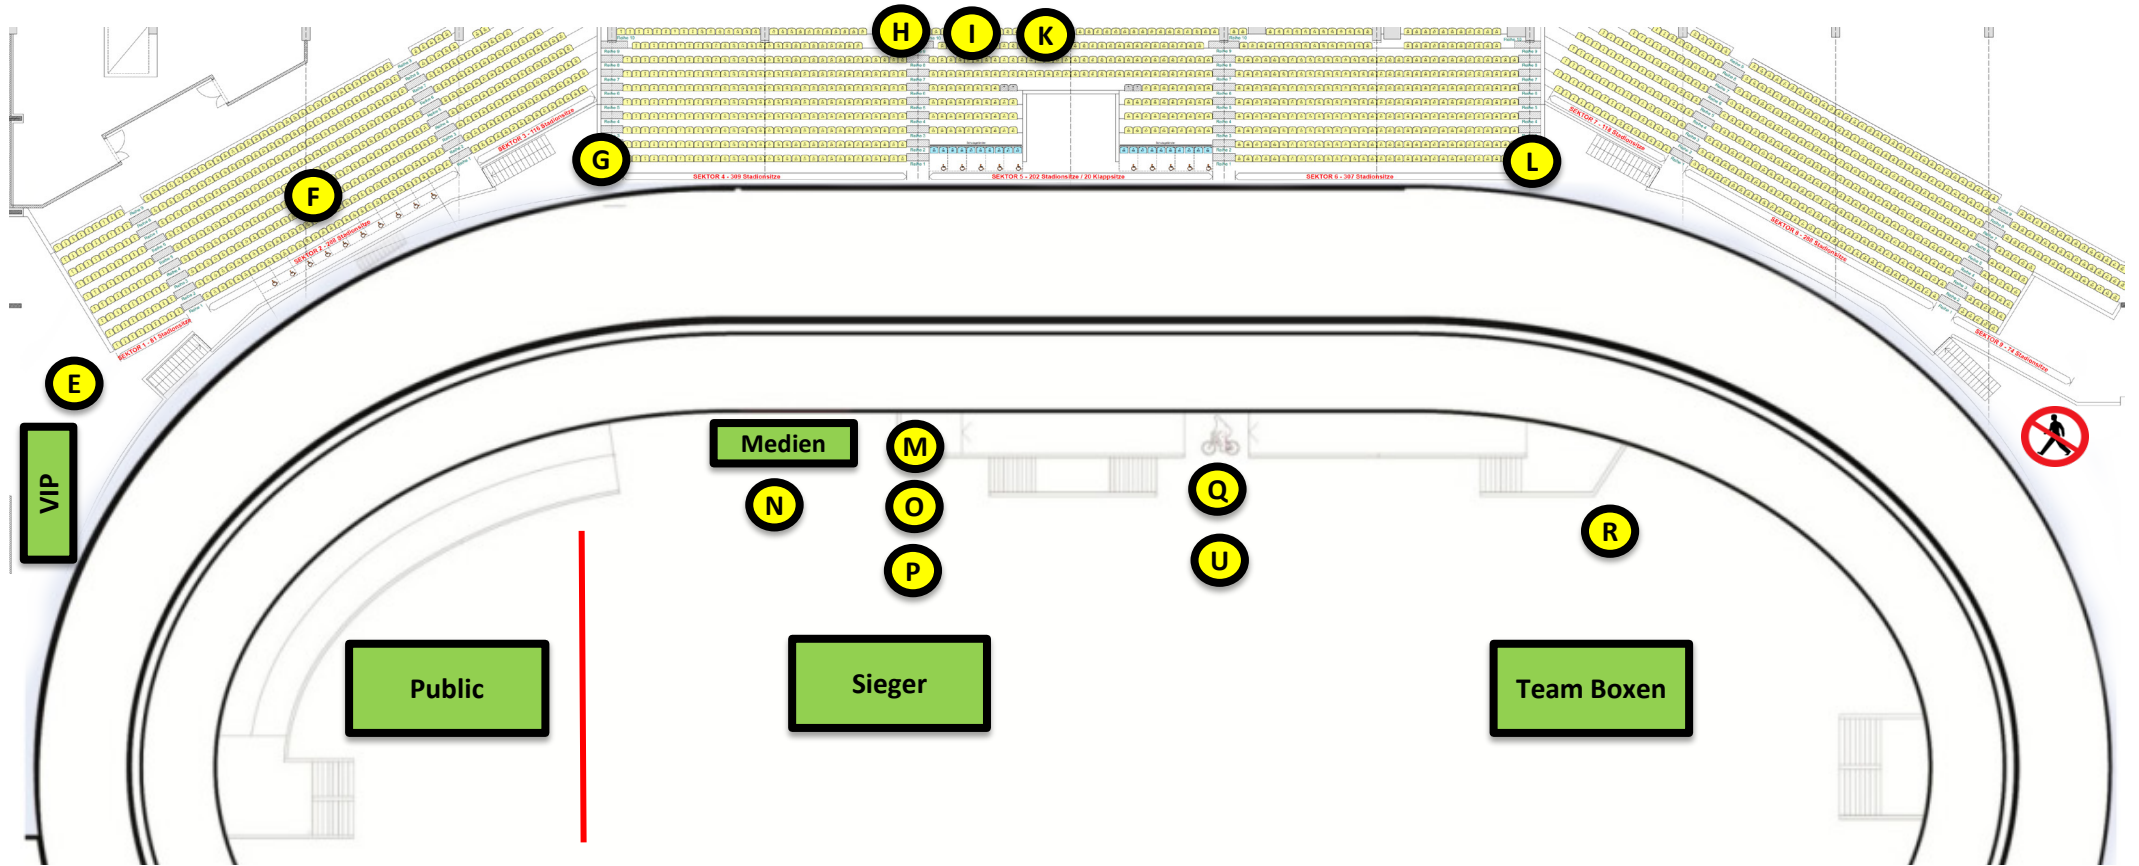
H
I
K
G
L
F
E
VIP
SEKTOR 4 - 309 Stadionsitze
SEKTOR 5 - 202 Stadionsitze / 20 Klappsitze
SEKTOR 6 - 307 Stadionsitze
SEKTOR 1 - 81 Stadionsitze
SEKTOR 2 - 288 Stadionsitze
SEKTOR 3 - 118 Stadionsitze
SEKTOR 7 - 118 Stadionsitze
SEKTOR 8 - 288 Stadionsitze
SEKTOR 9 - 74 Stadionsitze
Medien
M
N
O
P
Q
U
R
Public
Sieger
Team Boxen